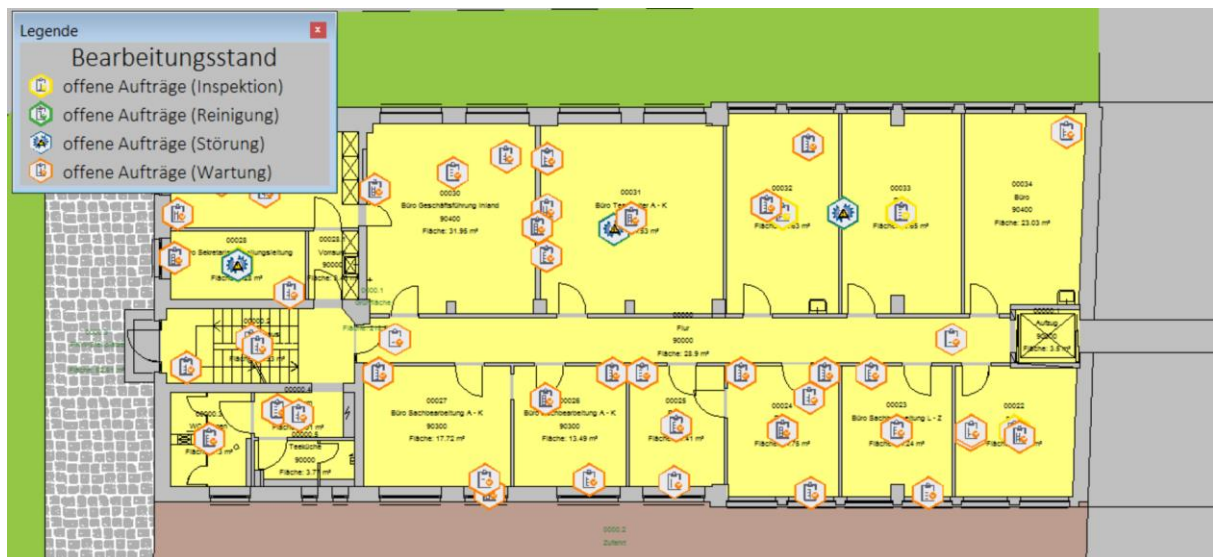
Legende
x
Bearbeitungsstand
offene Aufträge (Inspektion)
offene Aufträge (Reinigung)
offene Aufträge (Störung)
offene Aufträge (Wartung)

00030
Büro Geschäftsführung Inland
90400
Fläche: 31.95 m²

00031
Büro Te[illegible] A - K
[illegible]3 m²

00032
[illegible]
Fläche: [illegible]3 m²

00033
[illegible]
Fläche: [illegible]5 m²

00034
Büro
90400
Fläche: 23.03 m²

00029
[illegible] Sekreta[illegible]ungsleitung
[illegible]
Fläche: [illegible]3 m²

00028
Vorra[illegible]
9000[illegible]

0000.1
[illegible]fläche

Flur
90000
Fläche: 28.9 m²

Aufzug
90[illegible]0
Fläche: 3.8 m²

00027
Büro Sachbearbeitung A - K
90300
Fläche: 17.72 m²

00026
Büro Sachbearbeitung A - K
90300
Fläche: 13.49 m²

00025
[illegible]
Fläche: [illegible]41 m²

00024
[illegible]
Fläche: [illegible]75 m²

00023
Büro Sachbe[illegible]eitung L - Z
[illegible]
Fläche: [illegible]24 m²

00022
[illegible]
Fläche: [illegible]

Teeküche
90000
Fläche: 3.71 m²

0000.2
Zufahrt